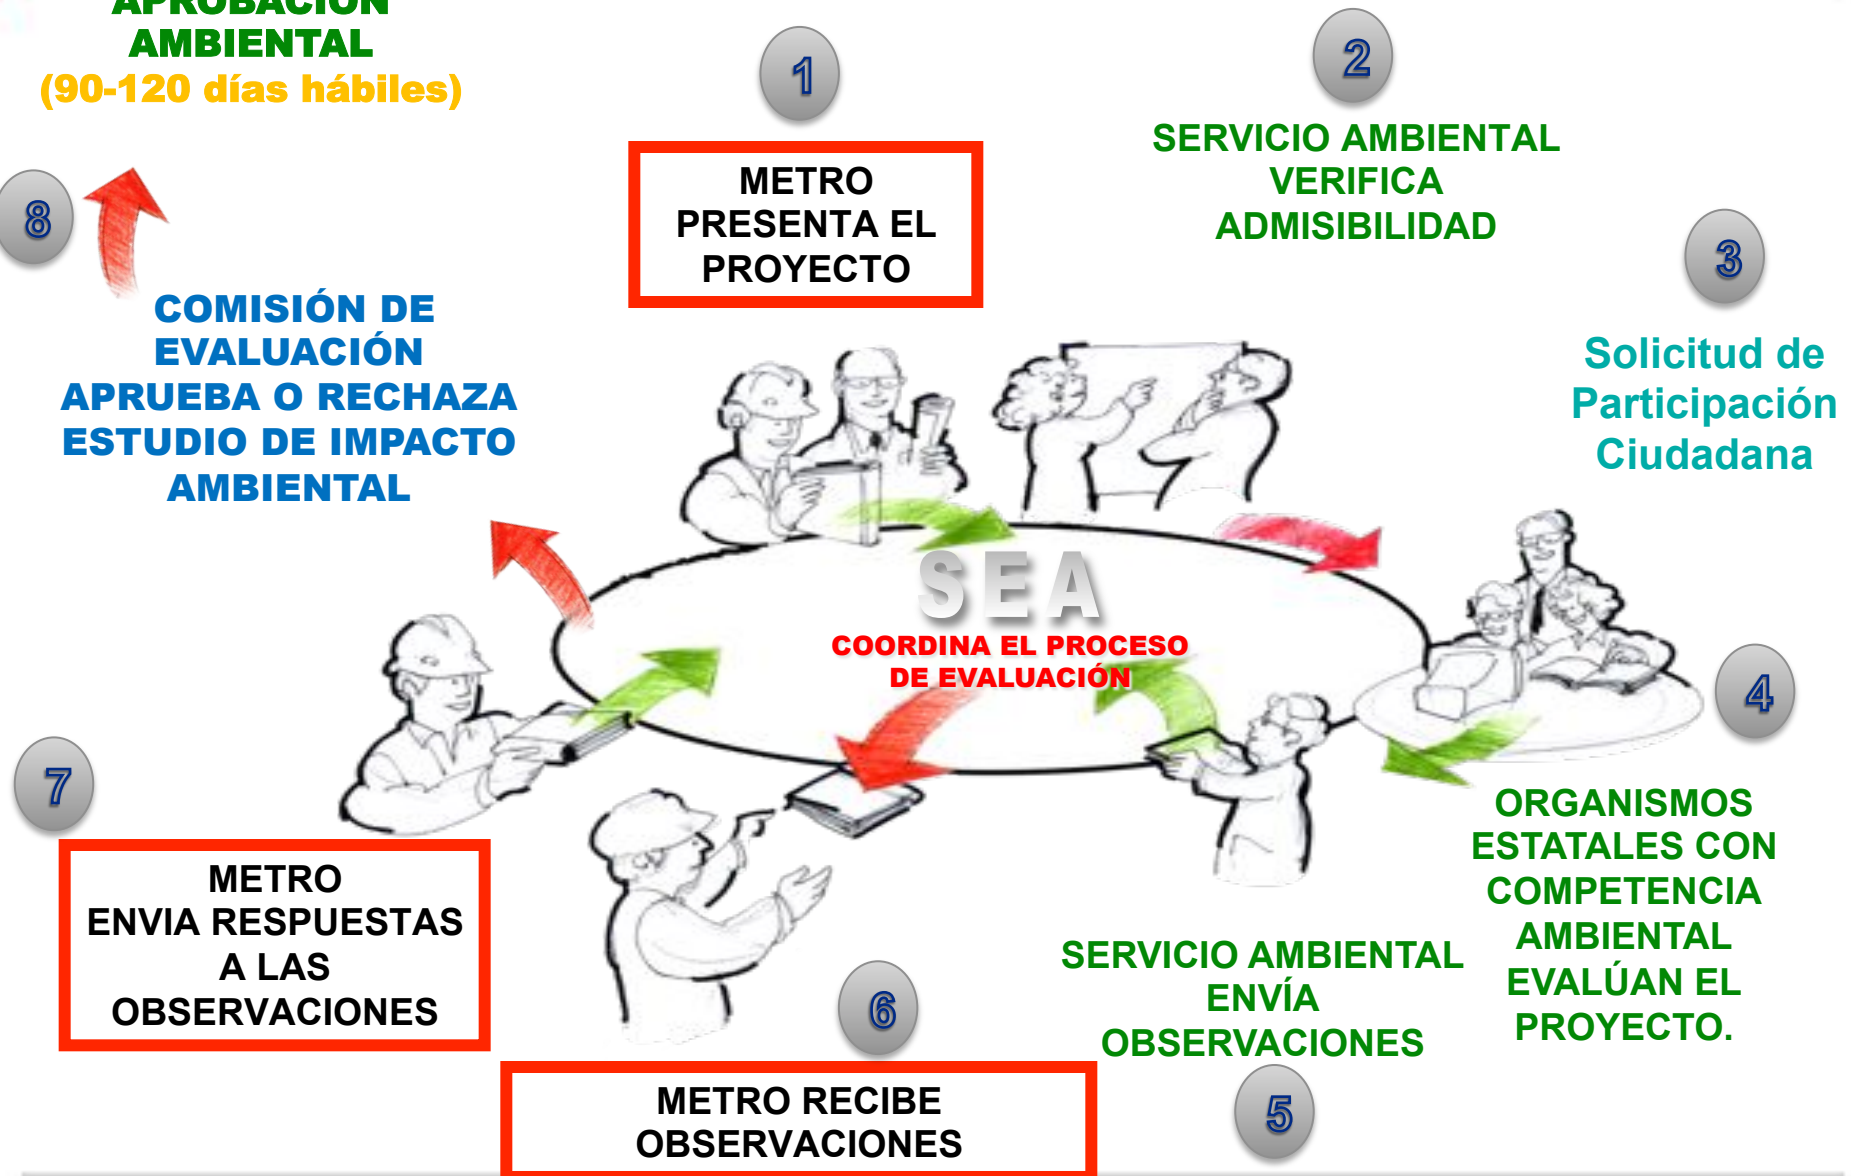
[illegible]
AMBIENTAL
(90-120 días hábiles)

8

COMISIÓN DE EVALUACIÓN APRUEBA O RECHAZA ESTUDIO DE IMPACTO AMBIENTAL

1

METRO PRESENTA EL PROYECTO

2

SERVICIO AMBIENTAL VERIFICA ADMISIBILIDAD

3

Solicitud de Participación Ciudadana

SEA

COORDINA EL PROCESO DE EVALUACIÓN

4

ORGANISMOS ESTATALES CON COMPETENCIA AMBIENTAL EVALÚAN EL PROYECTO.

SERVICIO AMBIENTAL ENVÍA OBSERVACIONES

5

6

METRO RECIBE OBSERVACIONES

7

METRO ENVIA RESPUESTAS A LAS OBSERVACIONES